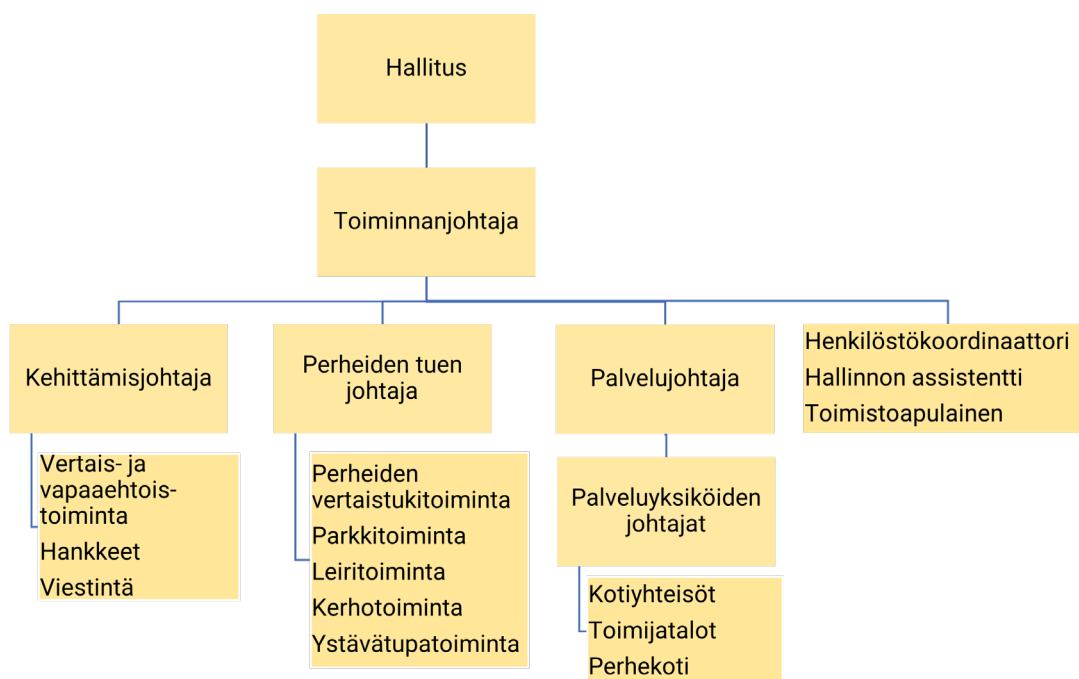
Hallitus

Toiminnanjohtaja

Kehittämisjohtaja

Vertais- ja vapaaehtoistoiminta
Hankkeet
Viestintä

Perheiden tuen johtaja

Perheiden vertaistukitoiminta
Parkkitoiminta
Leiritoiminta
Kerhotoiminta
Ystävätupatoiminta

Palvelujohtaja

Palveluyksiköiden johtajat

Kotiyhteisöt
Toimijatalot
Perhekoti

Henkilöstökoordinaattori
Hallinnon assistentti
Toimistoapulainen